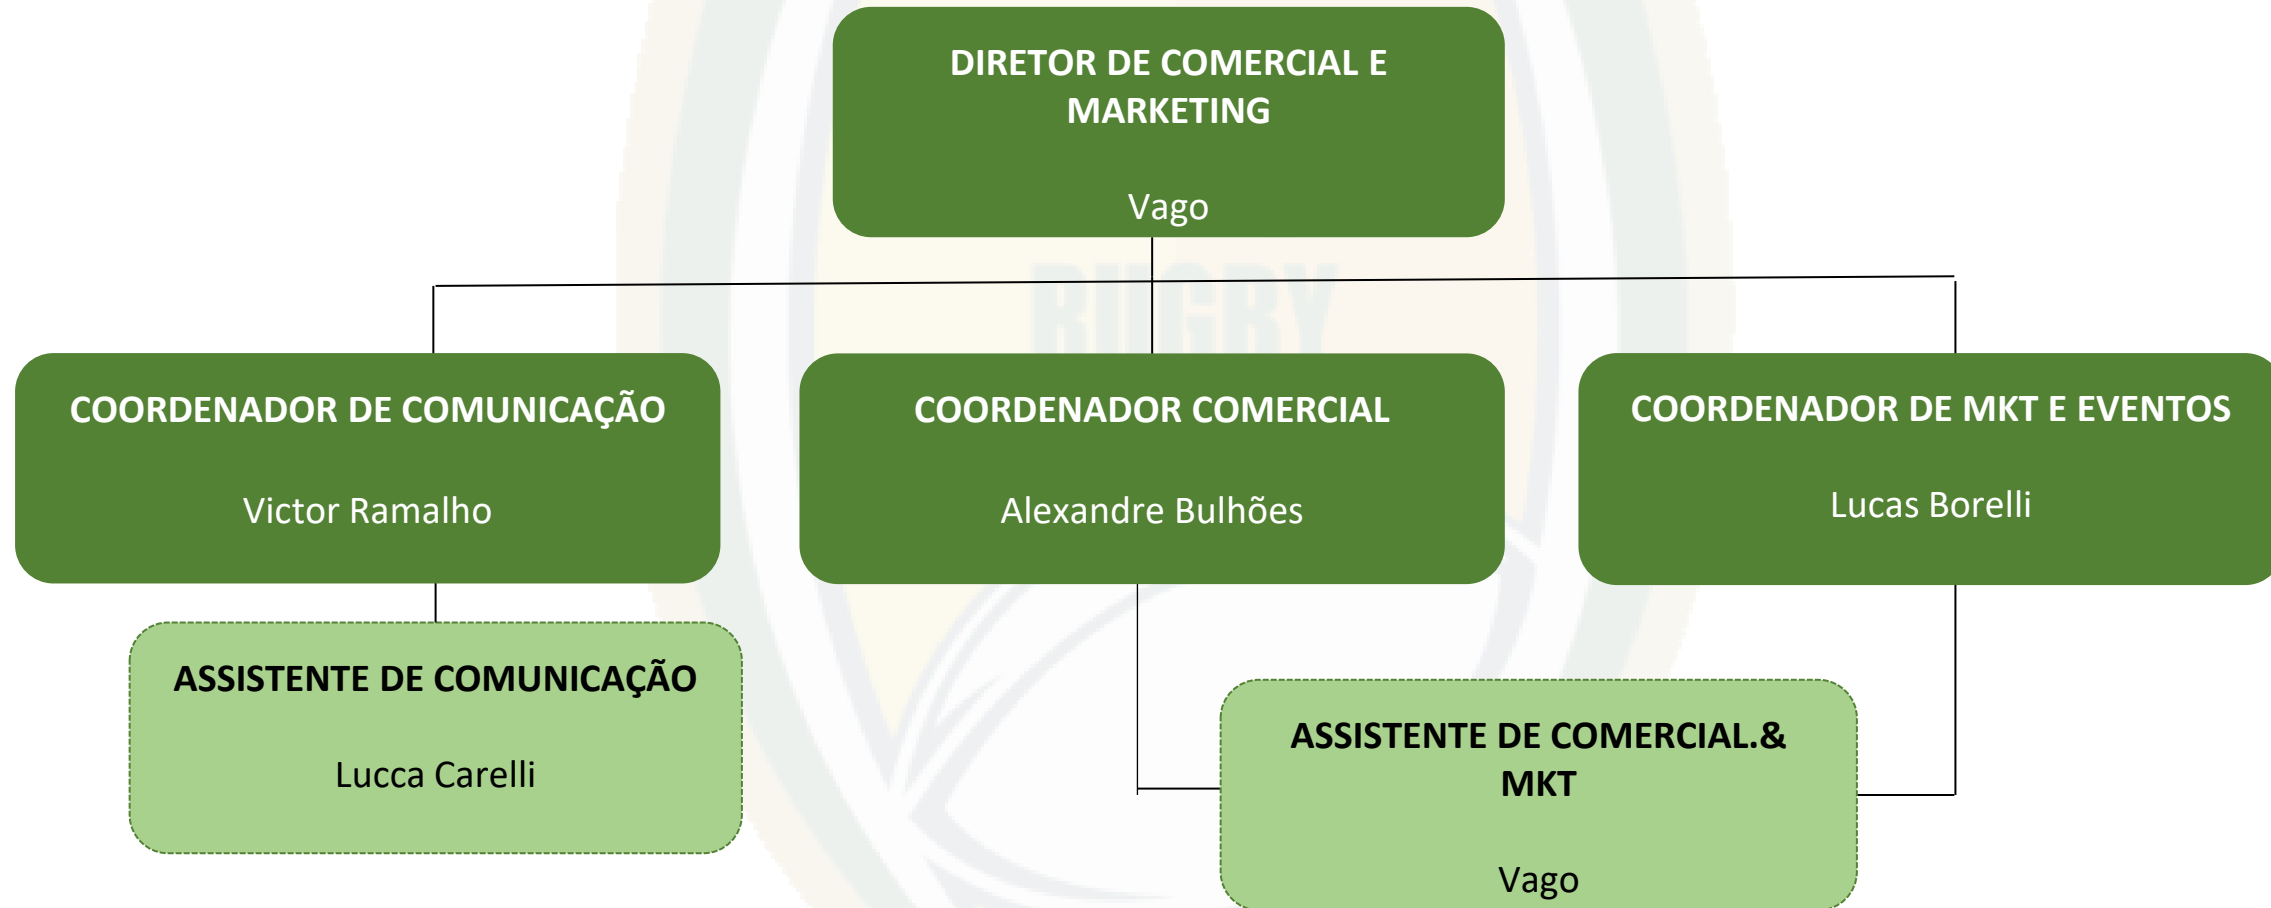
DIRETOR DE COMERCIAL E MARKETING

Vago

COORDENADOR DE COMUNICAÇÃO

Victor Ramalho

COORDENADOR COMERCIAL

Alexandre Bulhões

COORDENADOR DE MKT E EVENTOS

Lucas Borelli

ASSISTENTE DE COMUNICAÇÃO

Lucca Carelli

ASSISTENTE DE COMERCIAL.& MKT

Vago